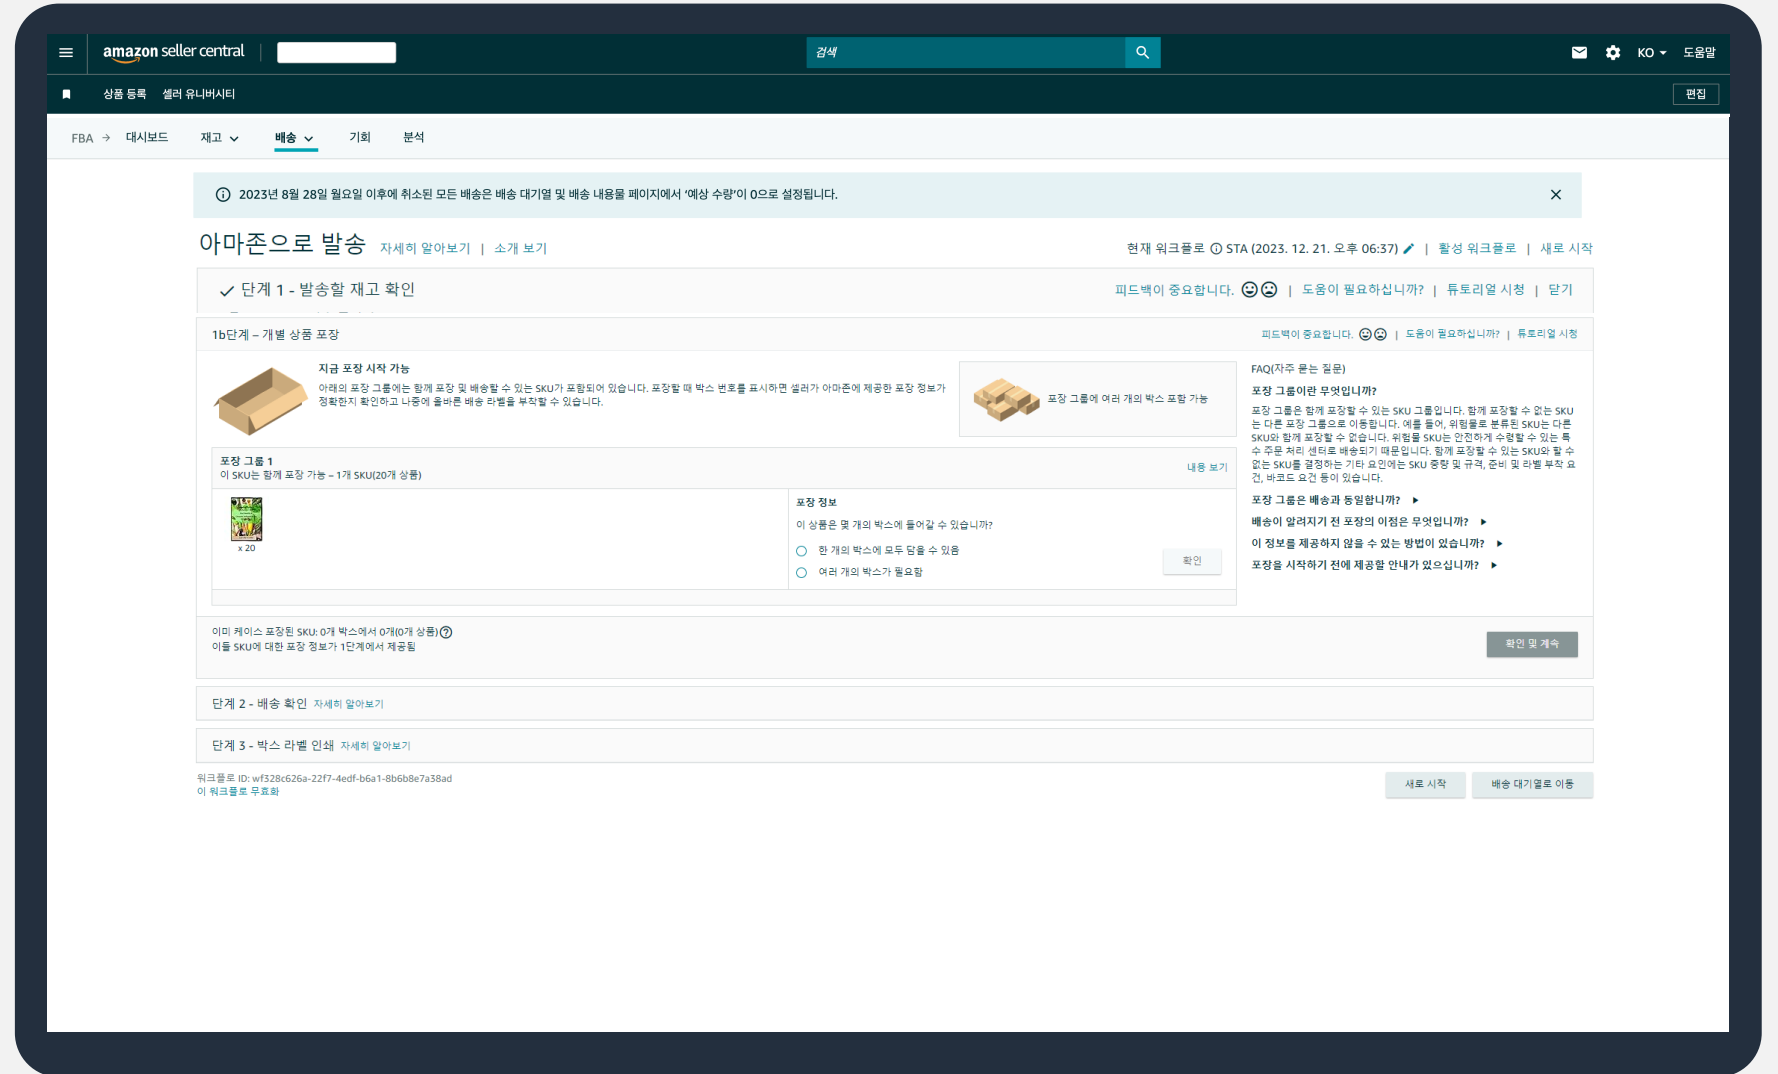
amazon seller central

검색

KO 도움말

상품 등록 셀러 유니버시티

편집

FBA → 대시보드 재고 배송 기회 분석

2023년 8월 28일 월요일 이후에 취소된 모든 배송은 배송 대기열 및 배송 내용물 페이지에서 '예상 수량'이 0으로 설정됩니다.

아마존으로 발송 자세히 알아보기 | 소개 보기

현재 워크플로 STA (2023. 12. 21. 오후 06:37) | 활성 워크플로 | 새로 시작

단계 1 - 발송할 재고 확인

피드백이 중요합니다. | 도움이 필요하십니까? | 튜토리얼 시청 | 닫기

1b단계 – 개별 상품 포장

피드백이 중요합니다. | 도움이 필요하십니까? | 튜토리얼 시청

지금 포장 시작 가능

아래의 포장 그룹에는 함께 포장 및 배송할 수 있는 SKU가 포함되어 있습니다. 포장할 때 박스 번호를 표시하면 셀러가 아마존에 제공한 포장 정보가 정확한지 확인하고 나중에 올바른 배송 라벨을 부착할 수 있습니다.

포장 그룹에 여러 개의 박스 포함 가능

FAQ(자주 묻는 질문)

포장 그룹이란 무엇입니까?

포장 그룹은 함께 포장할 수 있는 SKU 그룹입니다. 함께 포장할 수 없는 SKU는 다른 포장 그룹으로 이동합니다. 예를 들어, 위험물로 분류된 SKU는 다른 SKU와 함께 포장할 수 없습니다. 위험물 SKU는 안전하게 수령할 수 있는 특수 주문 처리 센터로 배송되기 때문입니다. 함께 포장할 수 있는 SKU와 할 수 없는 SKU를 결정하는 기타 요인에는 SKU 중량 및 규격, 준비 및 라벨 부착 요건, 바코드 요건 등이 있습니다.

포장 그룹은 배송과 동일합니까?

배송이 알려지기 전 포장의 이점은 무엇입니까?

이 정보를 제공하지 않을 수 있는 방법이 있습니까?

포장을 시작하기 전에 제공할 안내가 있으십니까?

포장 그룹 1
이 SKU는 함께 포장 가능 – 1개 SKU(20개 상품)

내용 보기

x 20

포장 정보

이 상품은 몇 개의 박스에 들어갈 수 있습니까?

한 개의 박스에 모두 담을 수 있음

여러 개의 박스가 필요함

확인

이미 케이스 포장된 SKU: 0개 박스에서 0개(0개 상품)
이들 SKU에 대한 포장 정보가 1단계에서 제공됨

확인 및 계속

단계 2 - 배송 확인 자세히 알아보기

단계 3 - 박스 라벨 인쇄 자세히 알아보기

워크플로 ID: wf328c626a-22f7-4edf-b6a1-8b6b8e7a38ad
이 워크플로 무효화

새로 시작

배송 대기열로 이동